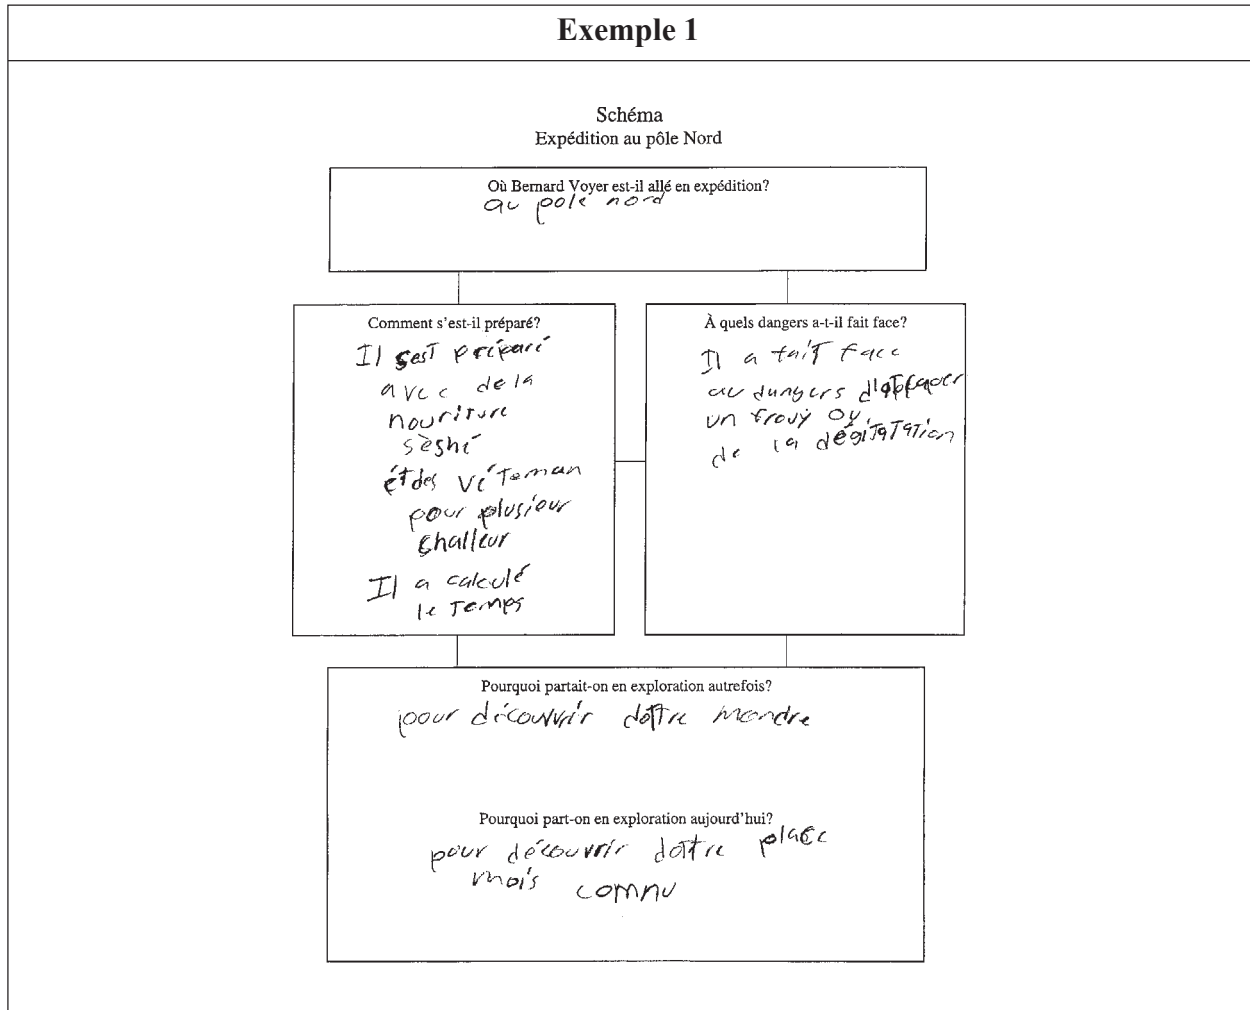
Exemple 1

Schéma
Expédition au pôle Nord

Où Bernard Voyer est-il allé en expédition?
au pole nord

Comment s'est-il préparé?
Il sest préparé avec de la nouriture sèshé ét des vétaman pour plusiour challeur
Il a calculé le temps

À quels dangers a-t-il fait face?
Il a fait face au dangers d'ateraer un trouy ou de la dégitatation

Pourquoi partait-on en exploration autrefois?
pour découvrir dotre mondre

Pourquoi part-on en exploration aujourd'hui?
pour découvrir dotre place mois comnu